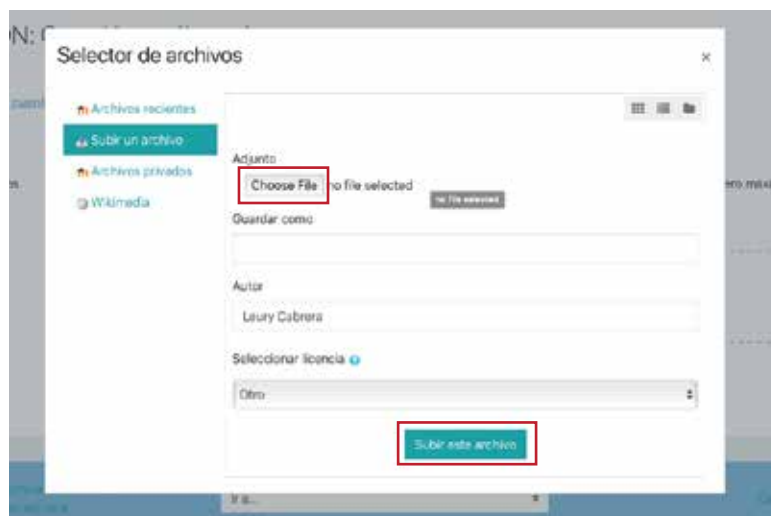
N: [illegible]

Selector de archivos

×

Archivos recientes

Subir un archivo

Archivos privados

Wikimedia

Adjunto

Choose File no file selected

No file selected

Guardar como

Autor

Laury Cabrera

Seleccionar licencia

Otro

Subir este archivo

Ir a...

ero máx